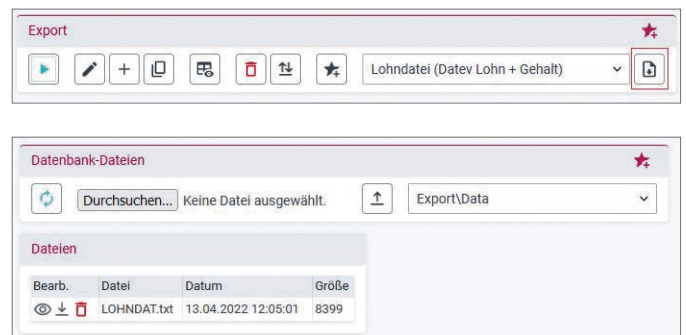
Export

Lohndatei (Datev Lohn + Gehalt)

Datenbank-Dateien

Durchsuchen... Keine Datei ausgewählt.

Export\Data

Dateien

| Bearb. | Datei | Datum | Größe |
|---|---|---|---|
| | LOHNDAT.txt | 13.04.2022 12:05:01 | 8399 |